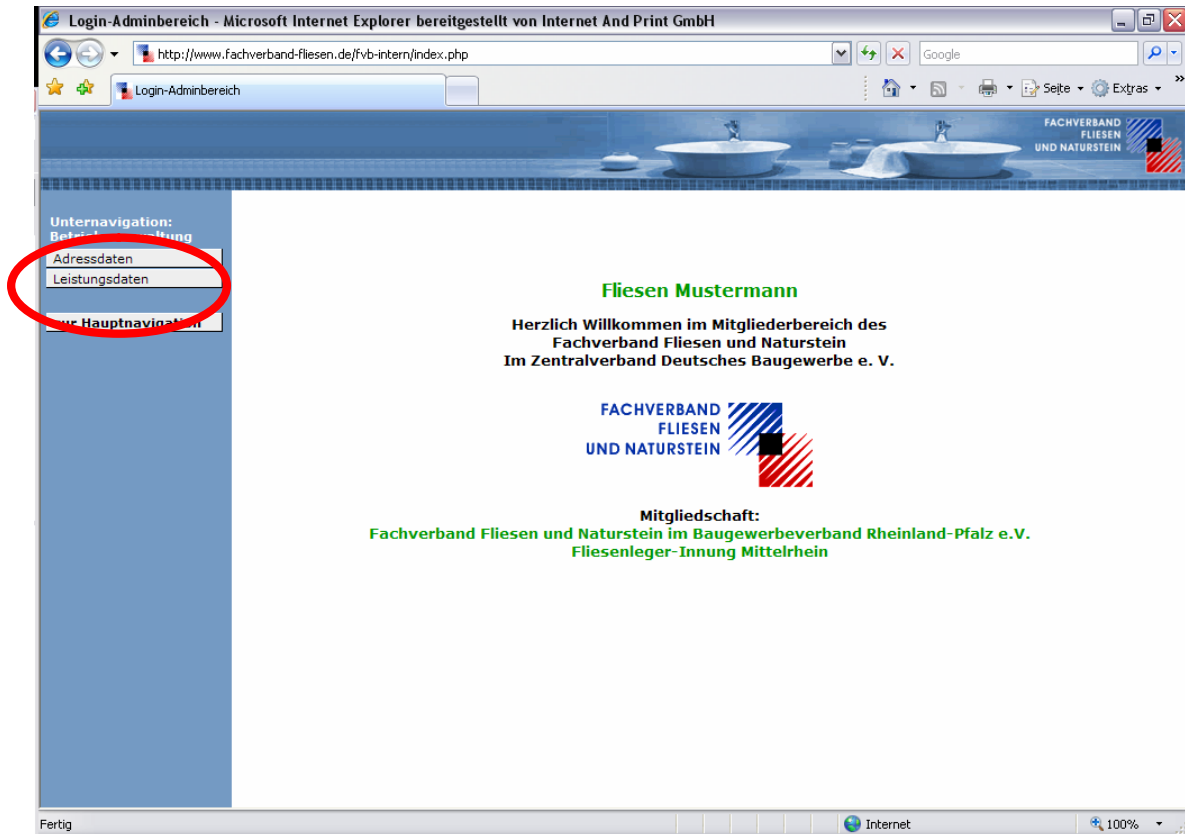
Login-Adminbereich - Microsoft Internet Explorer bereitgestellt von Internet And Print GmbH

http://www.fachverband-fliesen.de/fvb-intern/index.php

Google

Login-Adminbereich

Seite Extras

FACHVERBAND FLIESEN UND NATURSTEIN

Unternavigation: Betrie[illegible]ltung

Adressdaten

Leistungsdaten

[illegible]ur Hauptnavigation

Fliesen Mustermann

Herzlich Willkommen im Mitgliederbereich des Fachverband Fliesen und Naturstein Im Zentralverband Deutsches Baugewerbe e. V.

FACHVERBAND FLIESEN UND NATURSTEIN

Mitgliedschaft:
Fachverband Fliesen und Naturstein im Baugewerbeverband Rheinland-Pfalz e.V.
Fliesenleger-Innung Mittelrhein

Fertig

Internet

100%